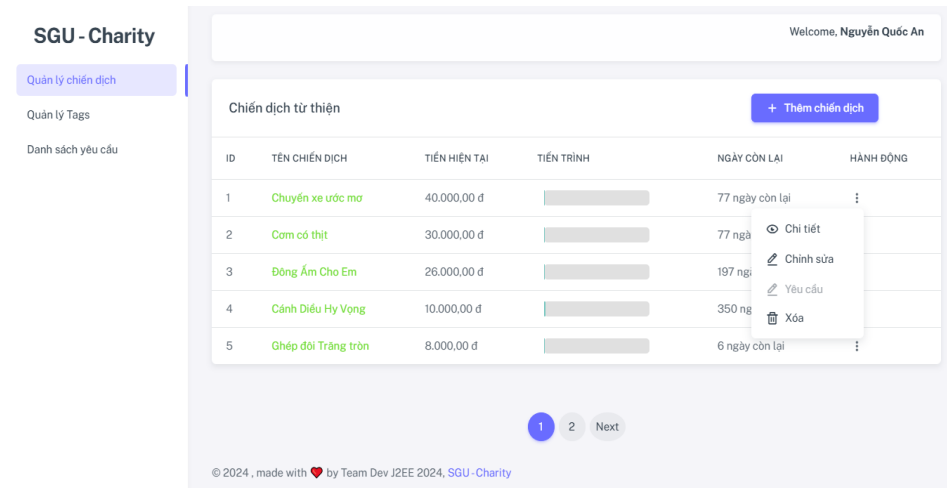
SGU - Charity

Quản lý chiến dịch
Quản lý Tags
Danh sách yêu cầu

Welcome, **Nguyễn Quốc An**

Chiến dịch từ thiện

+ Thêm chiến dịch

| ID | TÊN CHIẾN DỊCH | TIỀN HIỆN TẠI | TIẾN TRÌNH | NGÀY CÒN LẠI | HÀNH ĐỘNG |
|---|---|---|---|---|---|
| 1 | Chuyến xe ước mơ | 40.000,00 đ | | 77 ngày còn lại | ⋮ |
| 2 | Cơm có thịt | 30.000,00 đ | | 77 ngà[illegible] | |
| 3 | Đông Ấm Cho Em | 26.000,00 đ | | 197 ng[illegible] | |
| 4 | Cánh Diều Hy Vọng | 10.000,00 đ | | 350 ng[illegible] | |
| 5 | Ghép đôi Trăng tròn | 8.000,00 đ | | 6 ngày còn lại | ⋮ |

Chi tiết
Chỉnh sửa
Yêu cầu
Xóa

1 2 Next

© 2024 , made with ♥ by Team Dev J2EE 2024, SGU - Charity